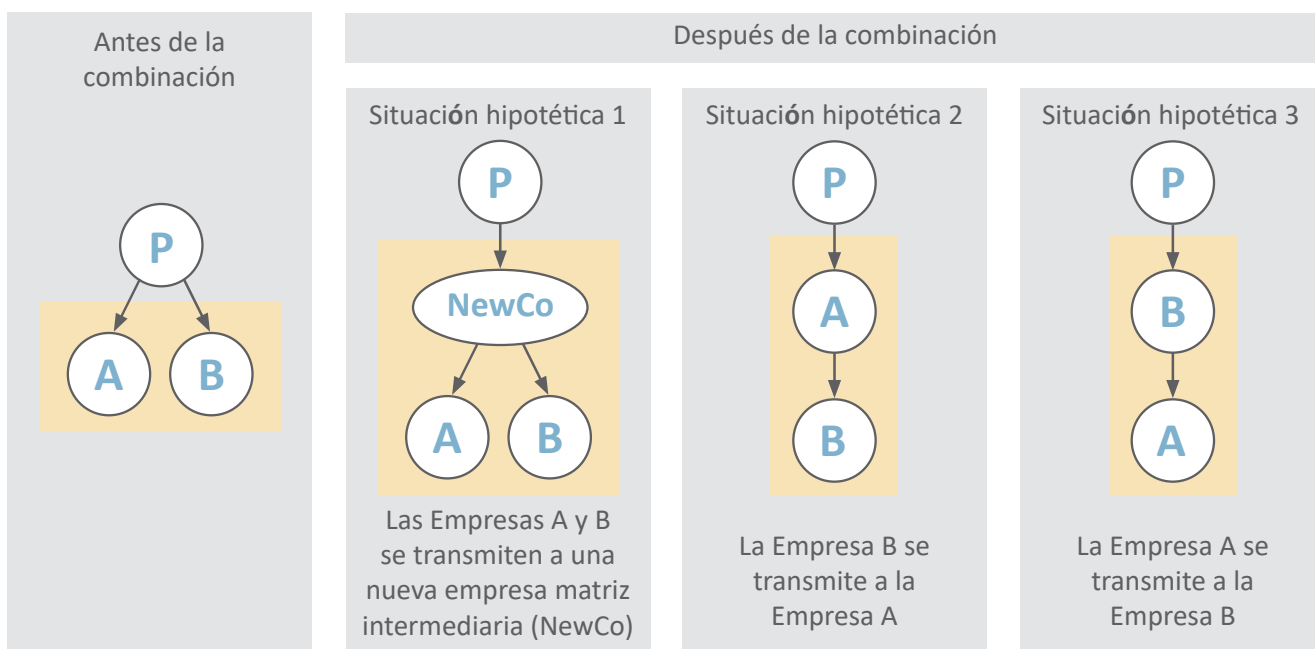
Antes de la combinación

P

A

B

Después de la combinación

Situación hipotética 1

P

NewCo

A

B

Las Empresas A y B se transmiten a una nueva empresa matriz intermediaria (NewCo)

Situación hipotética 2

P

A

B

La Empresa B se transmite a la Empresa A

Situación hipotética 3

P

B

A

La Empresa A se transmite a la Empresa B